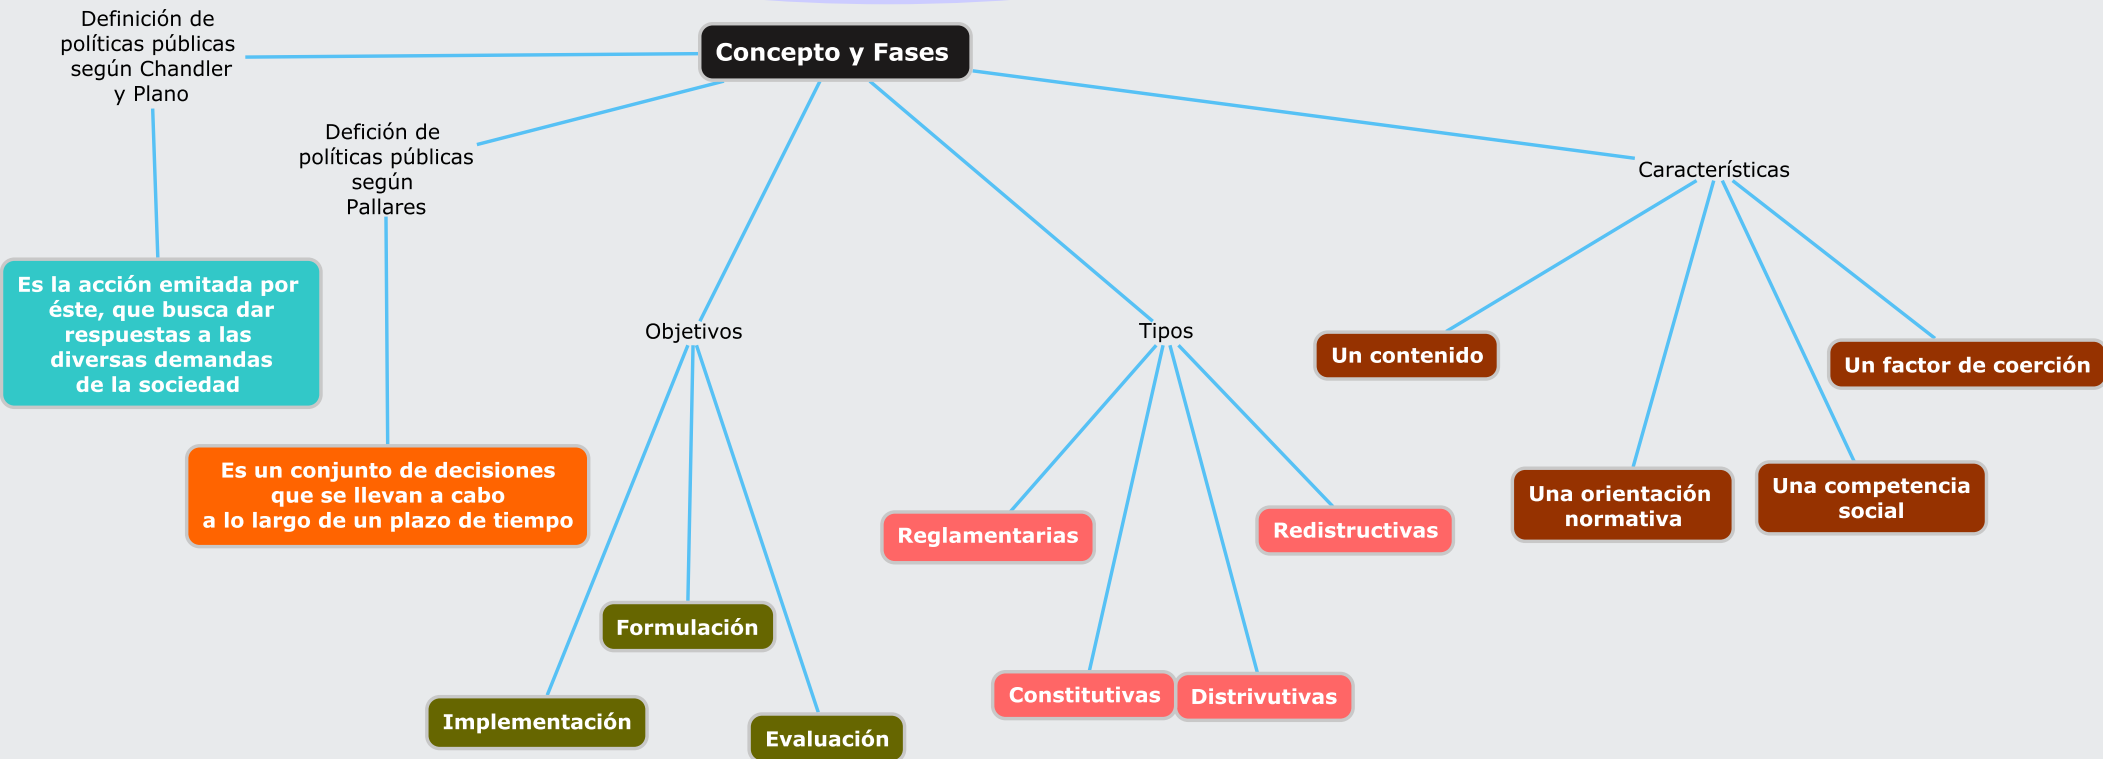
Concepto y Fases

Definición de políticas públicas según Chandler y Plano

Es la acción emitada por éste, que busca dar respuestas a las diversas demandas de la sociedad

Defición de políticas públicas según Pallares

Es un conjunto de decisiones que se llevan a cabo a lo largo de un plazo de tiempo

Objetivos

Formulación

Implementación

Evaluación

Tipos

Reglamentarias

Redistructivas

Constitutivas

Distrivutivas

Características

Un contenido

Un factor de coerción

Una orientación normativa

Una competencia social